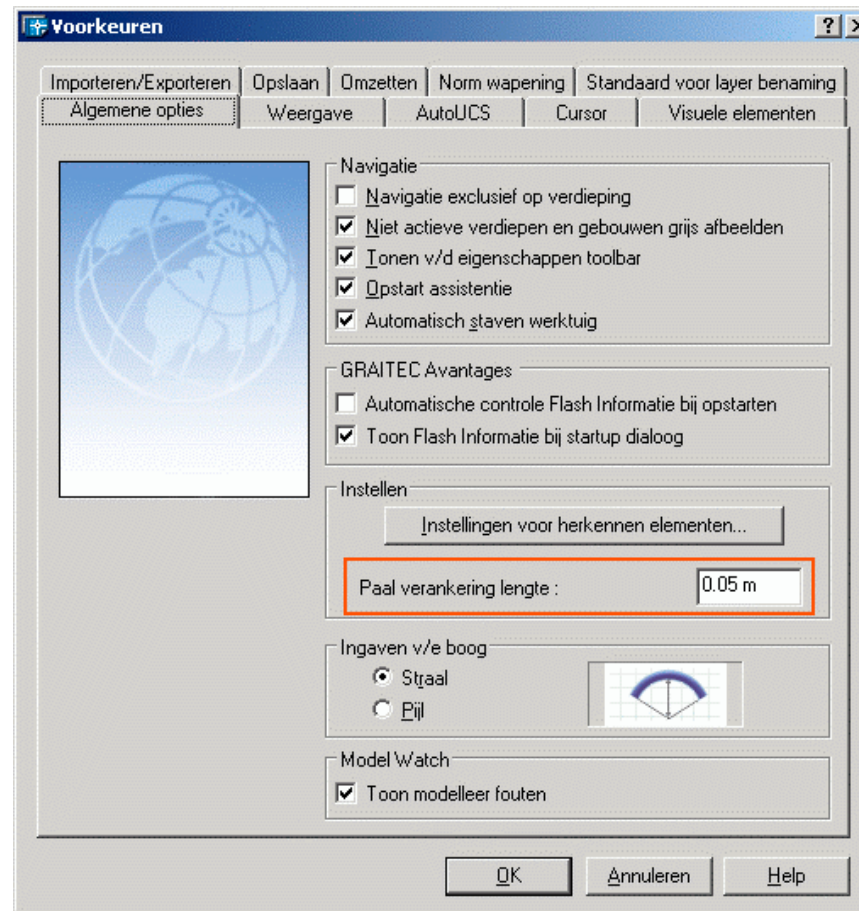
Voorkeuren

?

Importeren/Exporteren | Opslaan | Omzetten | Norm wapening | Standaard voor layer benaming

Algemene opties | Weergave | AutoUCS | Cursor | Visuele elementen

Navigatie

Navigatie exclusief op verdieping

Niet actieve verdiepen en gebouwen grijs afbeelden

Tonen v/d eigenschappen toolbar

Opstart assistentie

Automatisch staven werktuig

GRAITEC Avantages

Automatische controle Flash Informatie bij opstarten

Toon Flash Informatie bij startup dialoog

Instellen

Instellingen voor herkennen elementen...

Paal verankering lengte : 0.05 m

Ingaven v/e boog

Straal

Pijl

Model Watch

Toon modelleer fouten

OK | Annuleren | Help